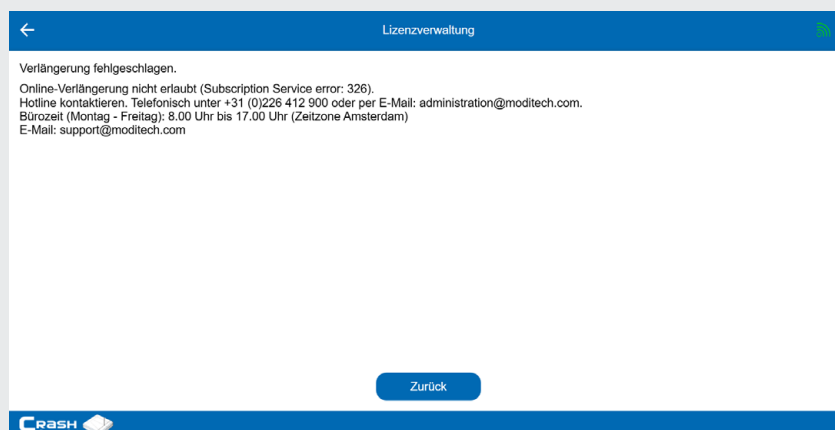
Lizenzverwaltung

Verlängerung fehlgeschlagen.

Online-Verlängerung nicht erlaubt (Subscription Service error: 326).
Hotline kontaktieren. Telefonisch unter +31 (0)226 412 900 oder per E-Mail: administration@moditech.com.
Bürozeit (Montag - Freitag): 8.00 Uhr bis 17.00 Uhr (Zeitzone Amsterdam)
E-Mail: support@moditech.com

Zurück

CRASH